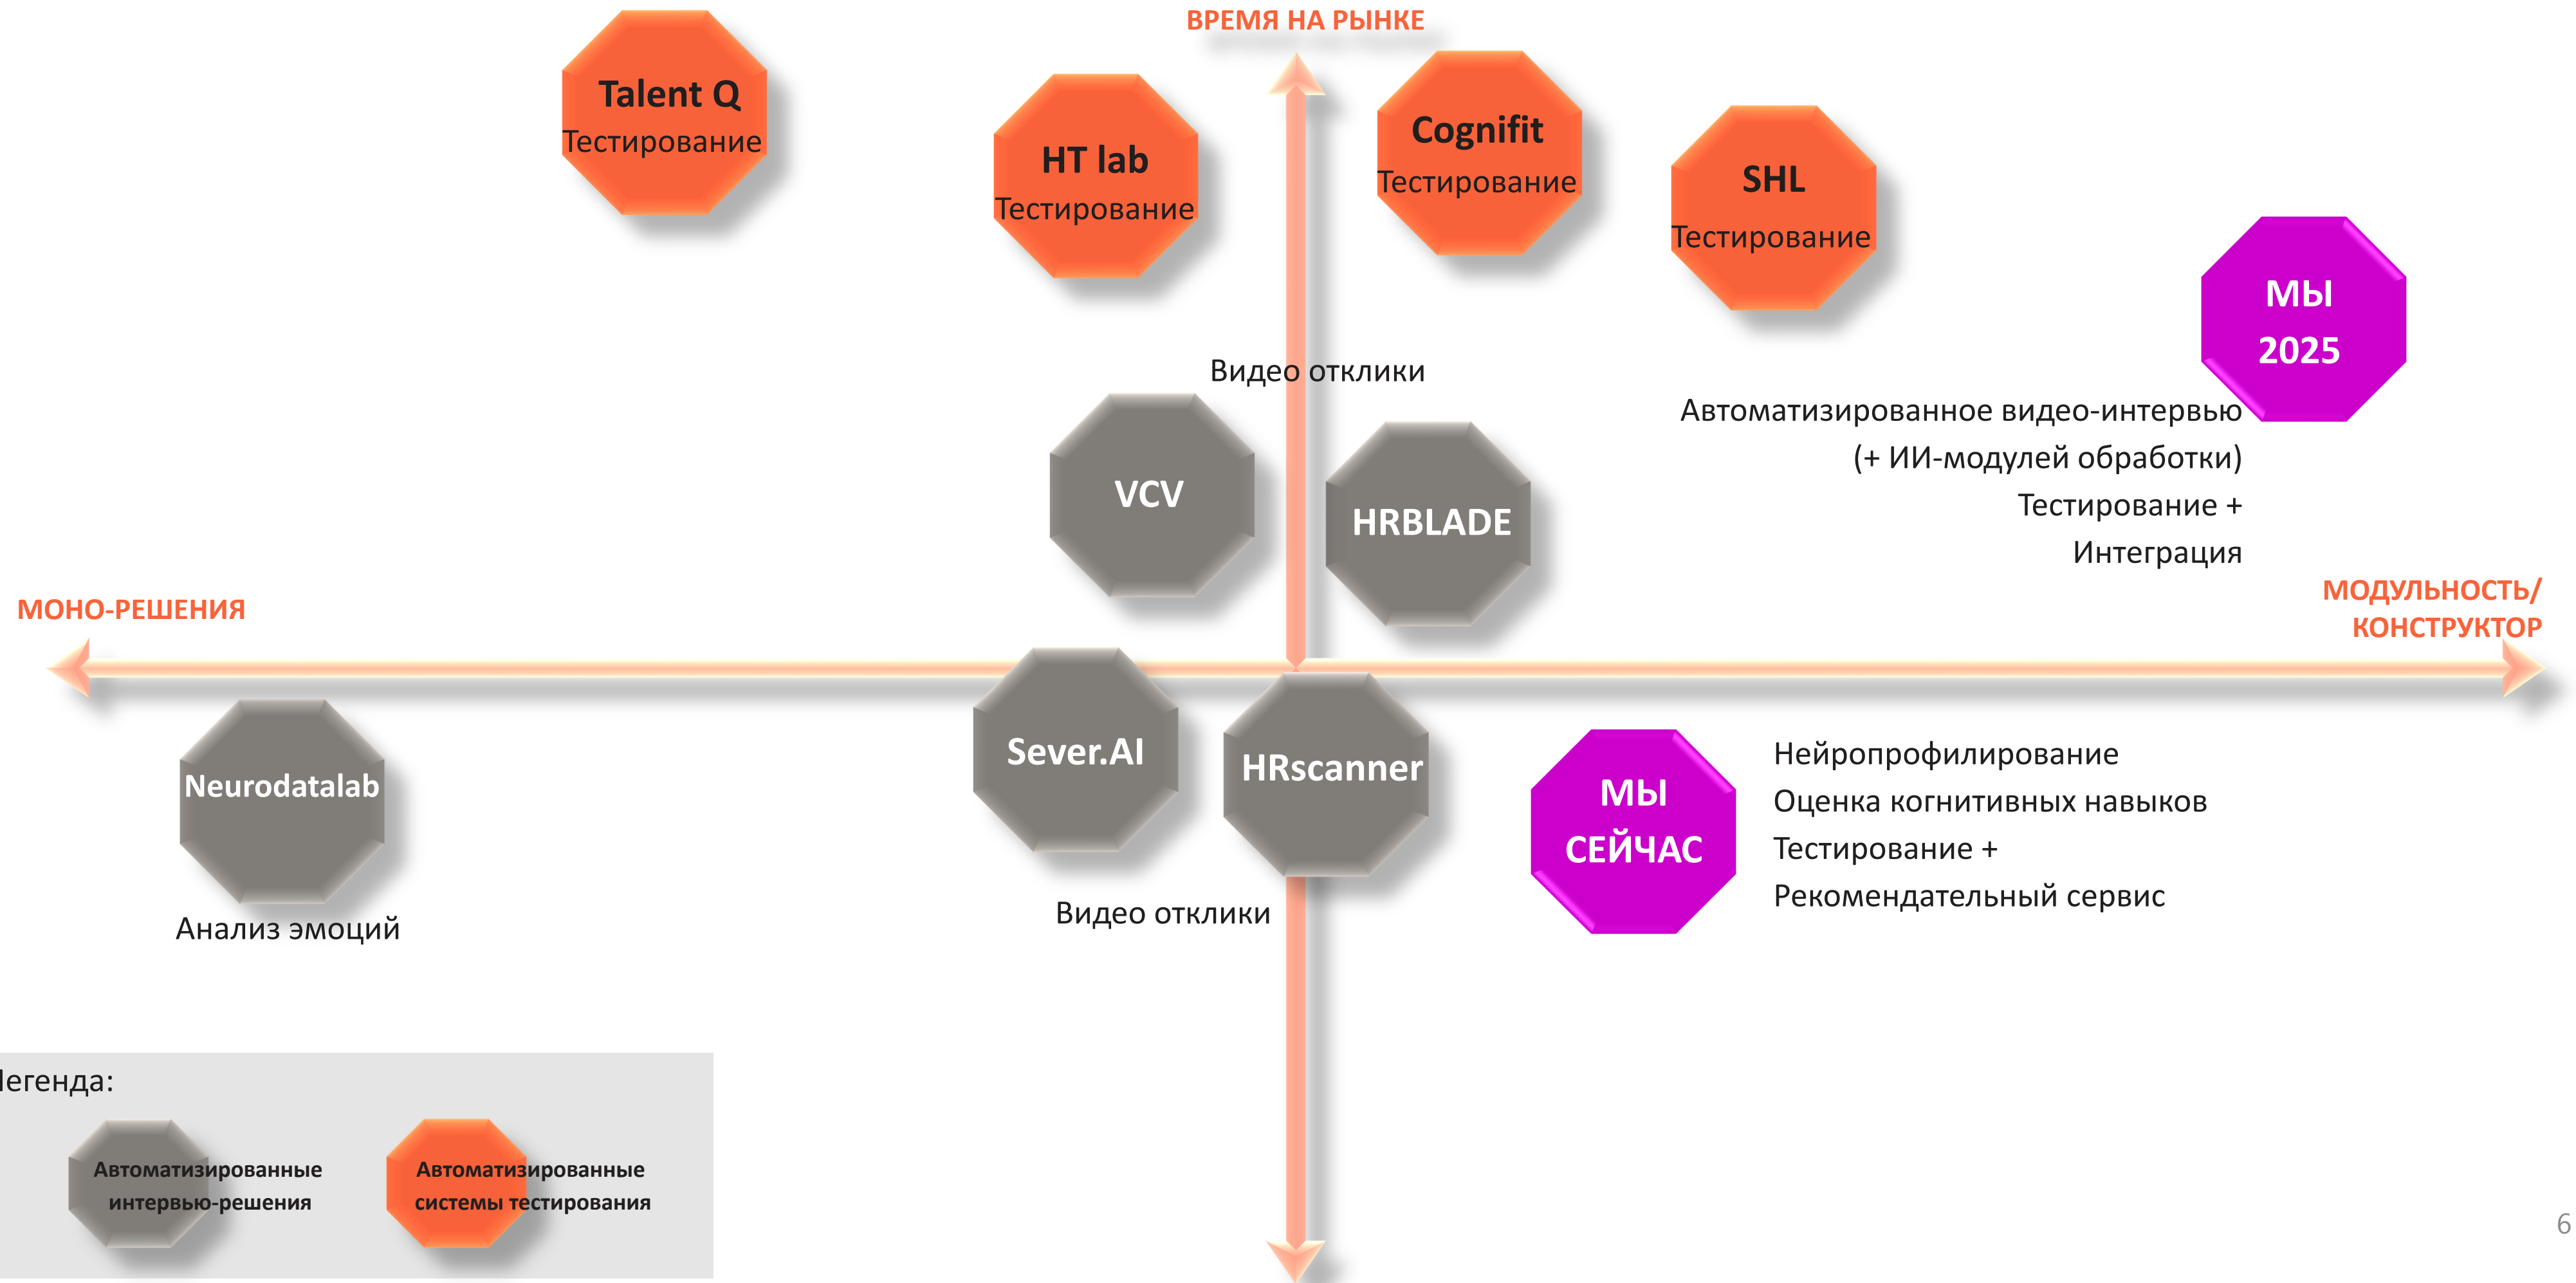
ВРЕМЯ НА РЫНКЕ

Talent Q
Тестирование

HT lab
Тестирование

Cognifit
Тестирование

SHL
Тестирование

МЫ
2025

Видео отклики

Автоматизированное видео-интервью
(+ ИИ-модулей обработки)
Тестирование +
Интеграция

VCV

HRBLADE

МОНО-РЕШЕНИЯ

МОДУЛЬНОСТЬ/
КОНСТРУКТОР

Neurodatalab

Анализ эмоций

Sever.AI

HRscanner

Видео отклики

МЫ
СЕЙЧАС

Нейропрофилирование
Оценка когнитивных навыков
Тестирование +
Рекомендательный сервис

легенда:

Автоматизированные интервью-решения

Автоматизированные системы тестирования

6